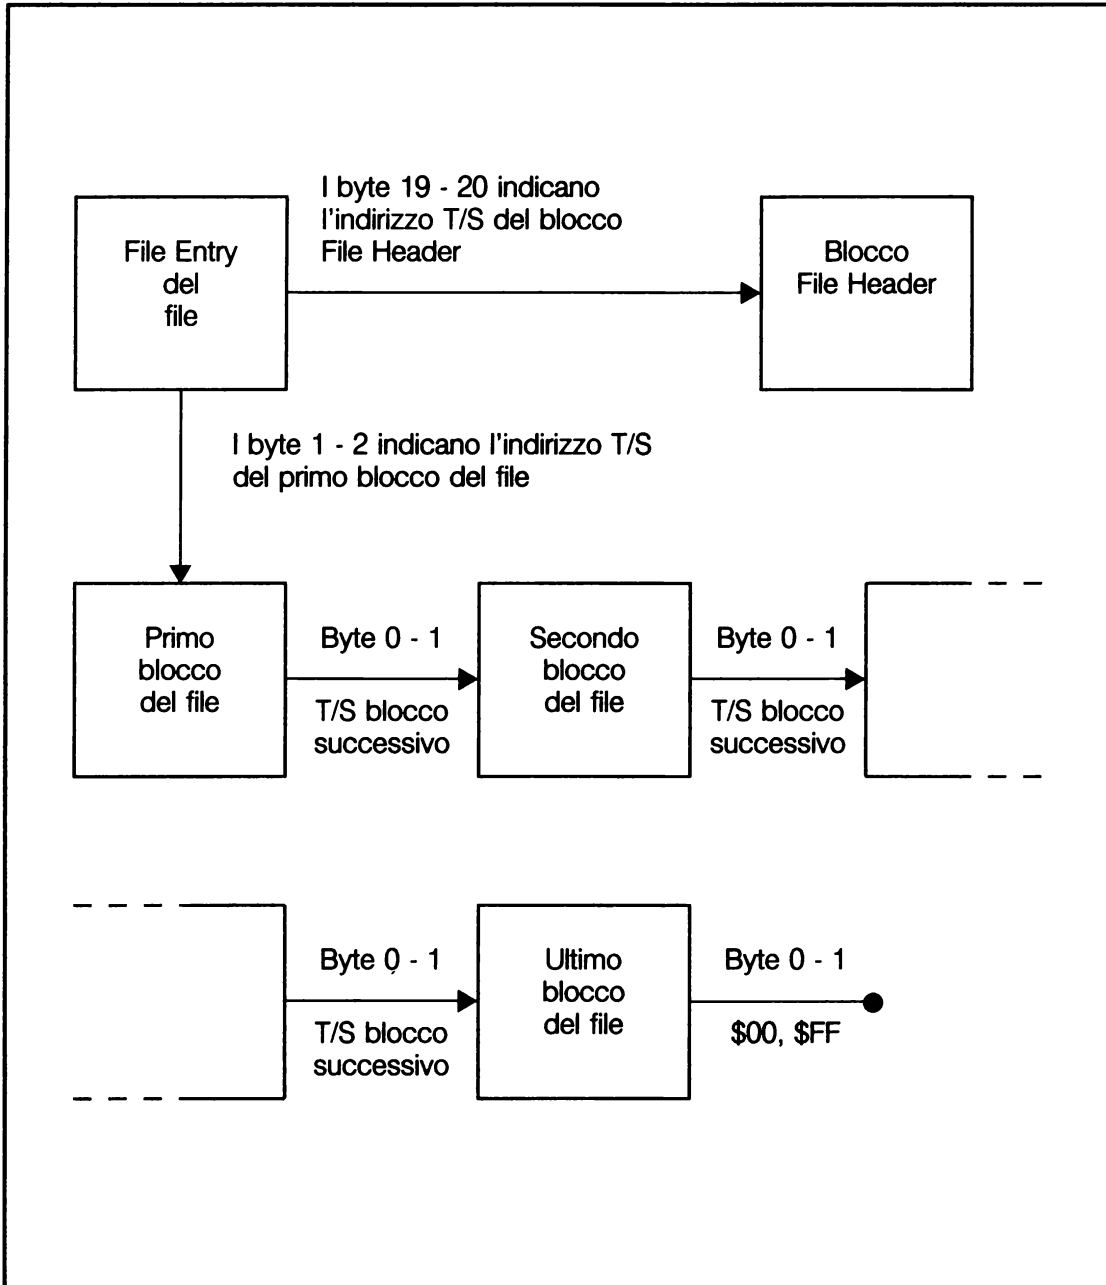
File Entry del file

I byte 19 - 20 indicano l'indirizzo T/S del blocco File Header

Blocco File Header

I byte 1 - 2 indicano l'indirizzo T/S del primo blocco del file

Primo blocco del file

Byte 0 - 1

T/S blocco successivo

Secondo blocco del file

Byte 0 - 1

T/S blocco successivo

Byte 0 - 1

T/S blocco successivo

Ultimo blocco del file

Byte 0 - 1

\$00, \$FF